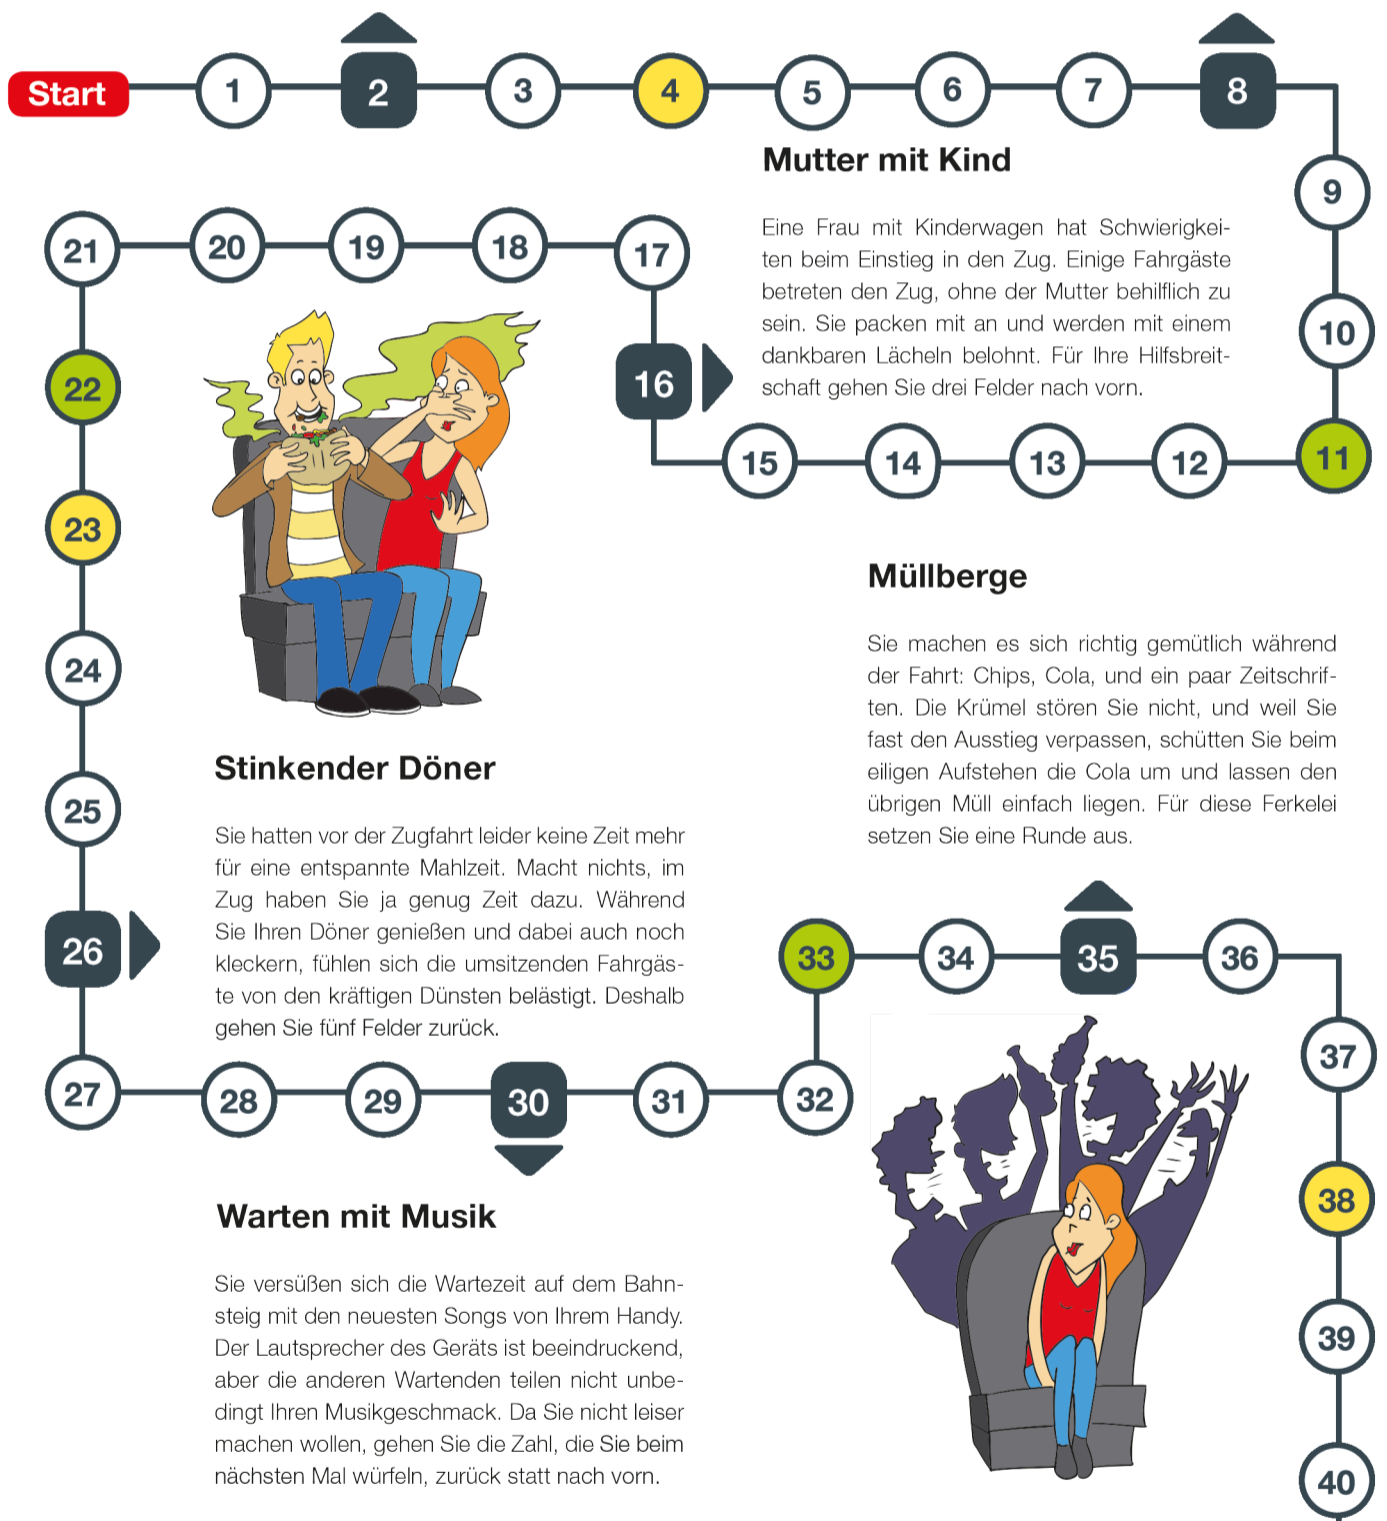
Start 1 2 3 4 5 6 7 8

Mutter mit Kind

9

Eine Frau mit Kinderwagen hat Schwierigkeiten beim Einstieg in den Zug. Einige Fahrgäste betreten den Zug, ohne der Mutter behilflich zu sein. Sie packen mit an und werden mit einem dankbaren Lächeln belohnt. Für Ihre Hilfsbreitschaft gehen Sie drei Felder nach vorn.

10

21 20 19 18 17

16

15 14 13 12 11

22

23

Müllberge

Sie machen es sich richtig gemütlich während der Fahrt: Chips, Cola, und ein paar Zeitschriften. Die Krümel stören Sie nicht, und weil Sie fast den Ausstieg verpassen, schütten Sie beim eiligen Aufstehen die Cola um und lassen den übrigen Müll einfach liegen. Für diese Ferkelei setzen Sie eine Runde aus.

24

Stinkender Döner

25

Sie hatten vor der Zugfahrt leider keine Zeit mehr für eine entspannte Mahlzeit. Macht nichts, im Zug haben Sie ja genug Zeit dazu. Während Sie Ihren Döner genießen und dabei auch noch kleckern, fühlen sich die umsitzenden Fahrgäste von den kräftigen Dünsten belästigt. Deshalb gehen Sie fünf Felder zurück.

26

33 34 35 36

37

27 28 29 30 31 32

Warten mit Musik

38

Sie versüßen sich die Wartezeit auf dem Bahnsteig mit den neuesten Songs von Ihrem Handy. Der Lautsprecher des Geräts ist beeindruckend, aber die anderen Wartenden teilen nicht unbedingt Ihren Musikgeschmack. Da Sie nicht leiser machen wollen, gehen Sie die Zahl, die Sie beim nächsten Mal würfeln, zurück statt nach vorn.

39

40